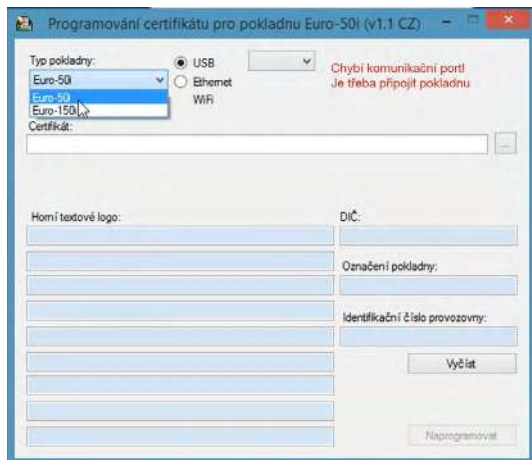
Programování certifikátu pro pokladnu Euro-50i (v1.1 CZ)

Typ pokladny:

Euro-50i

Euro-50i

Euro-150i

USB

Ethernet

WiFi

Chybí komunikační port!
Je třeba připojit pokladnu

Certifikát:

...

Horní textové logo:

DIČ:

Označení pokladny:

Identifikační číslo provozovny:

Vyčíst

Naprogramovat